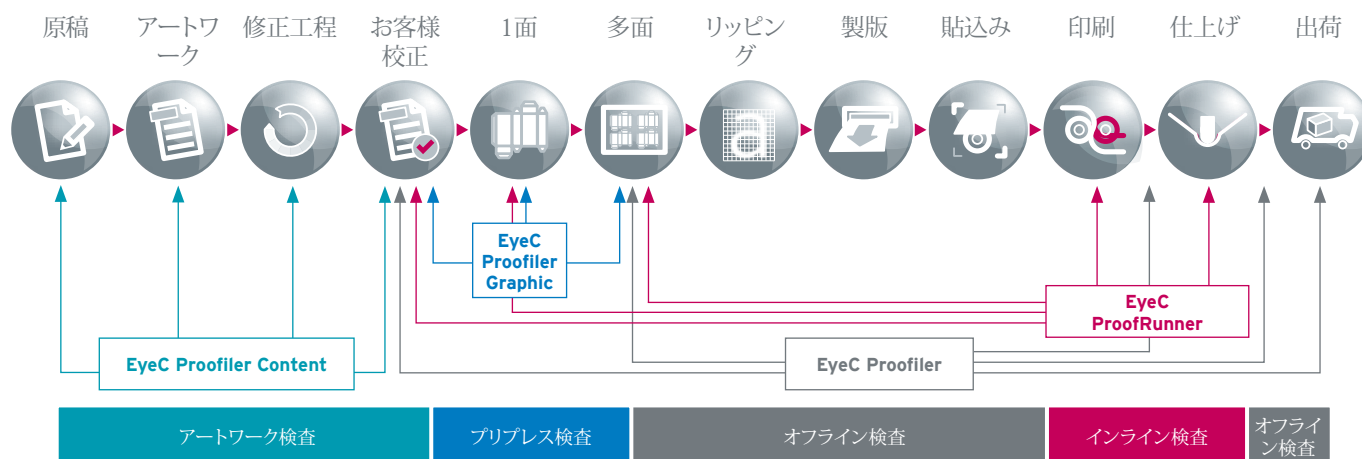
原稿

アートワーク

修正工程

お客様校正

1面

多面

リッピング

製版

貼込み

印刷

仕上げ

出荷

EyeC Proofiler Graphic

EyeC ProofRunner

EyeC Proofiler Content

EyeC Proofiler

アートワーク検査

プリプレス検査

オフライン検査

インライン検査

オフライン検査